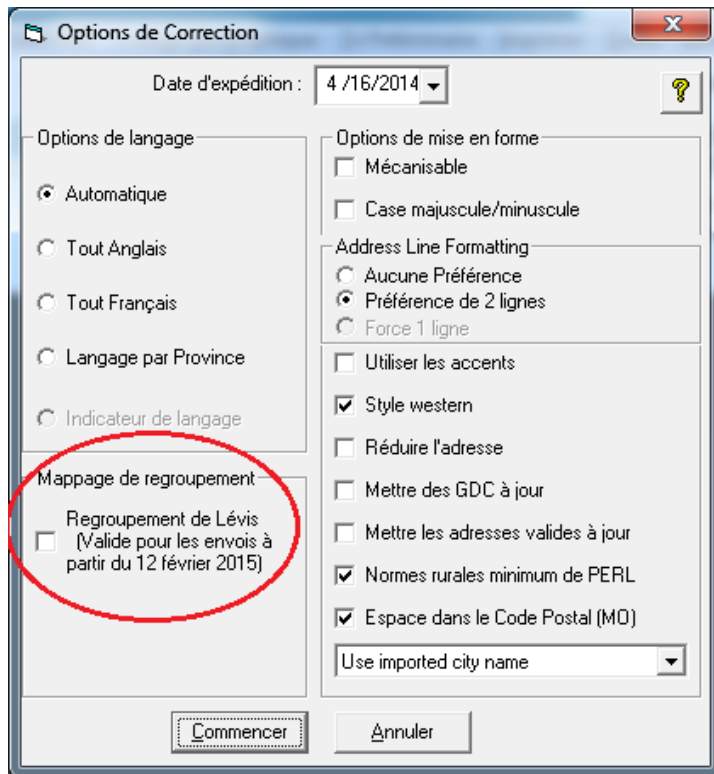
Options de Correction

x

Date d'expédition : 4 /16/2014

?

Options de langage

Automatique

Tout Anglais

Tout Français

Langage par Province

Indicateur de langage

Mappage de regroupement

Regroupement de Lévis (Valide pour les envois à partir du 12 février 2015)

Options de mise en forme

Mécanisable

Case majuscule/minuscule

Address Line Formatting

Aucune Préférence

Préférence de 2 lignes

Force 1 ligne

Utiliser les accents

Style western

Réduire l'adresse

Mettre des GDC à jour

Mettre les adresses valides à jour

Normes rurales minimum de PERL

Espace dans le Code Postal (MO)

Use imported city name

Commencer

Annuler